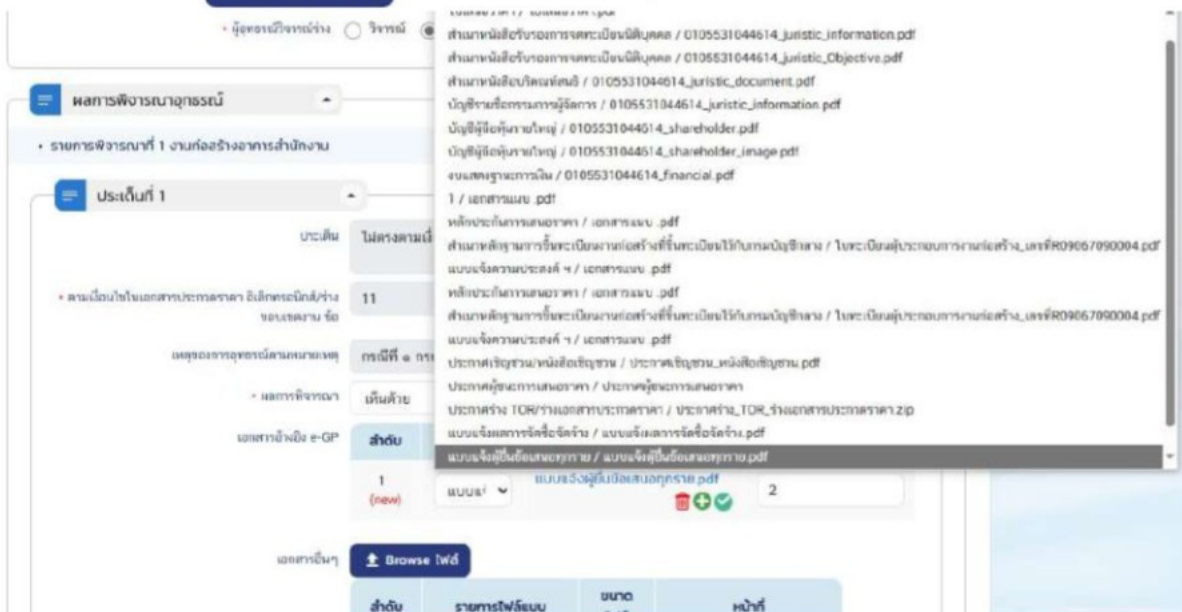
• ผู้จัดทำบริจารณ์ร่าง ◯ วิจารณ์

ผลการพิจารณาอุทธรณ์

• รายการพิจารณาที่ 1 งานก่อสร้างอาคารสำนักงาน

ประเด็นที่ 1

ประเด็น ไม่ตรงตามเงื่

• ตามเงื่อนไขในเอกสารประกวดราคา อิเล็กทรอนิกส์/ร่างขอบเขตงาน ข้อ 11

เหตุของการอุทธรณ์ตามเหมาะเหตุ กรณีที่ ๑ กร

• ผลการพิจารณา เห็นด้วย

เอกสารอ้างอิง e-GP

| ลำดับ | | |
|---|---|---|
| 1 (new) | แบบแ | แบบแจ้งผู้ยื่นข้อเสนอทุกราย.pdf | 2 |

เอกสารอื่นๆ Browse ไฟล์

| ลำดับ | รายการไฟล์แนบ | ขนาด | หน้าที่ |
|---|---|---|---|

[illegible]
สำเนาหนังสือรับรองการจดทะเบียนนิติบุคคล / 0105531044614_juristic_information.pdf
สำเนาหนังสือรับรองการจดทะเบียนนิติบุคคล / 0105531044614_juristic_Objective.pdf
สำเนาหนังสือบริคณห์สนธิ / 0105531044614_juristic_document.pdf
บัญชีรายชื่อกรรมการผู้จัดการ / 0105531044614_juristic_information.pdf
บัญชีผู้ถือหุ้นรายใหญ่ / 0105531044614_shareholder.pdf
บัญชีผู้ถือหุ้นรายใหญ่ / 0105531044614_shareholder_image.pdf
งบแสดงฐานะการเงิน / 0105531044614_financial.pdf
1 / เอกสารแนบ .pdf
หลักประกันการเสนอราคา / เอกสารแนบ .pdf
สำเนาหลักฐานการขึ้นทะเบียนงานก่อสร้างที่ขึ้นทะเบียนไว้กับกรมบัญชีกลาง / ใบทะเบียนผู้ประกอบการงานก่อสร้าง_เลขที่R09067090004.pdf
แบบแจ้งความประสงค์ ฯ / เอกสารแนบ .pdf
หลักประกันการเสนอราคา / เอกสารแนบ .pdf
สำเนาหลักฐานการขึ้นทะเบียนงานก่อสร้างที่ขึ้นทะเบียนไว้กับกรมบัญชีกลาง / ใบทะเบียนผู้ประกอบการงานก่อสร้าง_เลขที่R09067090004.pdf
แบบแจ้งความประสงค์ ฯ / เอกสารแนบ .pdf
ประกาศเชิญชวน/หนังสือเชิญชวน / ประกาศเชิญชวน_หนังสือเชิญชวน.pdf
ประกาศผู้ชนะการเสนอราคา / ประกาศผู้ชนะการเสนอราคา
ประกาศร่าง TOR/ร่างเอกสารประกวดราคา / ประกาศร่าง_TOR_ร่างเอกสารประกวดราคา.zip
แบบแจ้งผลการจัดซื้อจัดจ้าง / แบบแจ้งผลการจัดซื้อจัดจ้าง.pdf
แบบแจ้งผู้ยื่นข้อเสนอทุกราย / แบบแจ้งผู้ยื่นข้อเสนอทุกราย.pdf